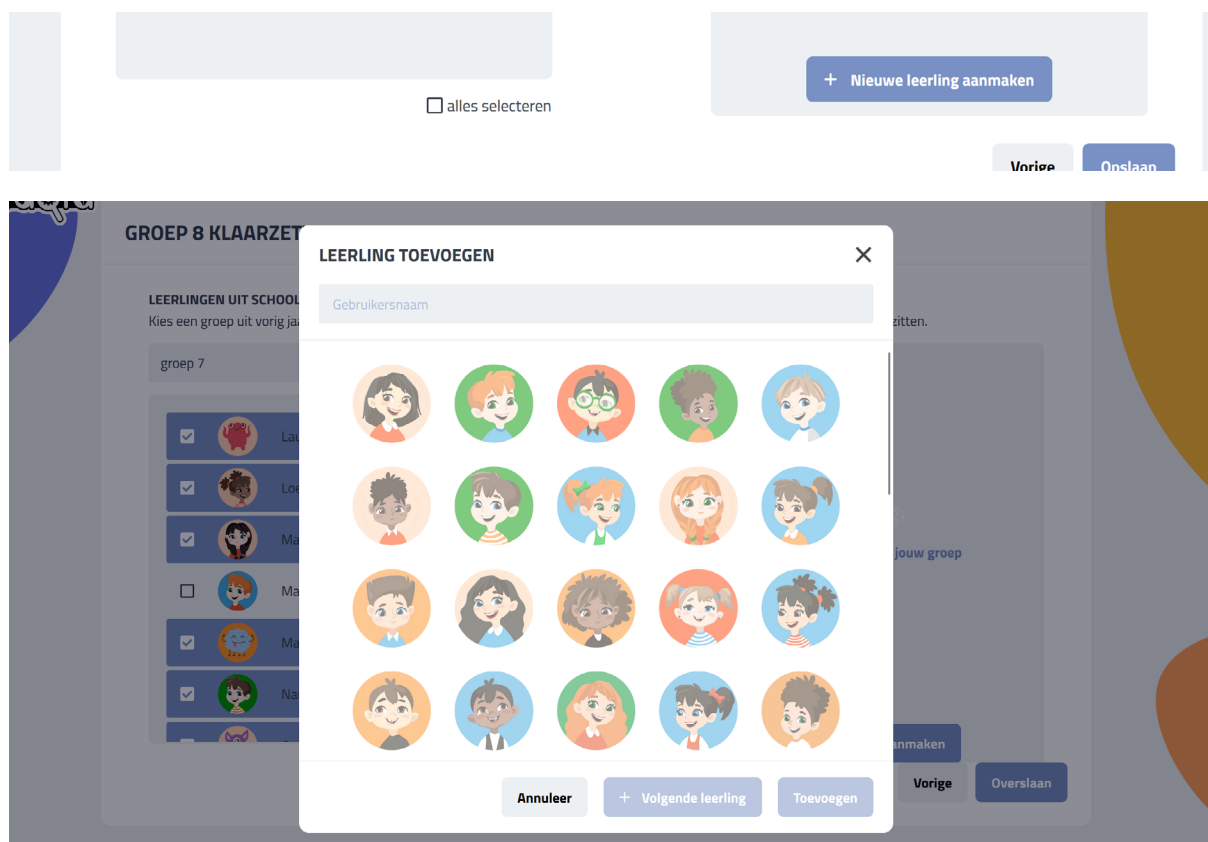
alles selecteren

+ Nieuwe leerling aanmaken

Vorige Opslaan

GROEP 8 KLAARZET

LEERLINGEN UIT SCHOOL
Kies een groep uit vorig jaa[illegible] zitten.

groep 7

Lau

Loe

Ma

Ma

Ma

Na

jouw groep

anmaken

Vorige Overslaan

LEERLING TOEVOEGEN

Gebruikersnaam

Annuleer

+ Volgende leerling

Toevoegen